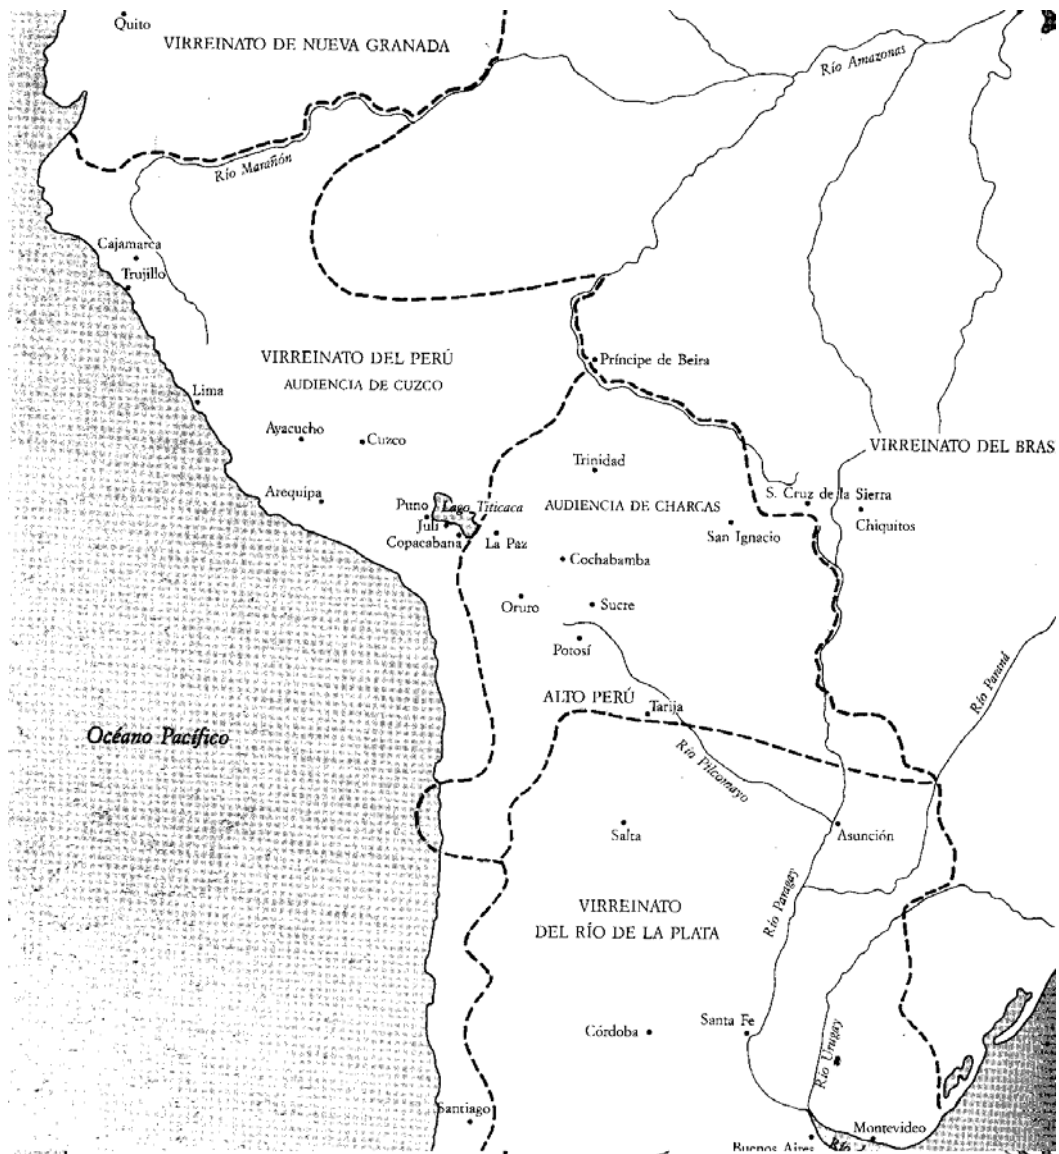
Quito
VIRREINATO DE NUEVA GRANADA
Río Amazonas
Río Marañón
Cajamarca
Trujillo
VIRREINATO DEL PERÚ
AUDIENCIA DE CUZCO
Príncipe de Beira
Lima
Ayacucho
Cuzco
Trinidad
VIRREINATO DEL BRAS
Arequipa
Puno
Lago Titicaca
AUDIENCIA DE CHARCAS
S. Cruz de la Sierra
Juli
Chiquitos
Copacabana
La Paz
San Ignacio
Cochabamba
Oruro
Sucre
Potosí
Río Paraná
ALTO PERÚ
Tarija
Océano Pacífico
Río Pilcomayo
Asunción
Salta
VIRREINATO
DEL RÍO DE LA PLATA
Río Paraguay
Córdoba
Santa Fe
Río Uruguay
Santiago
Montevideo
Buenos Aires
Río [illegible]